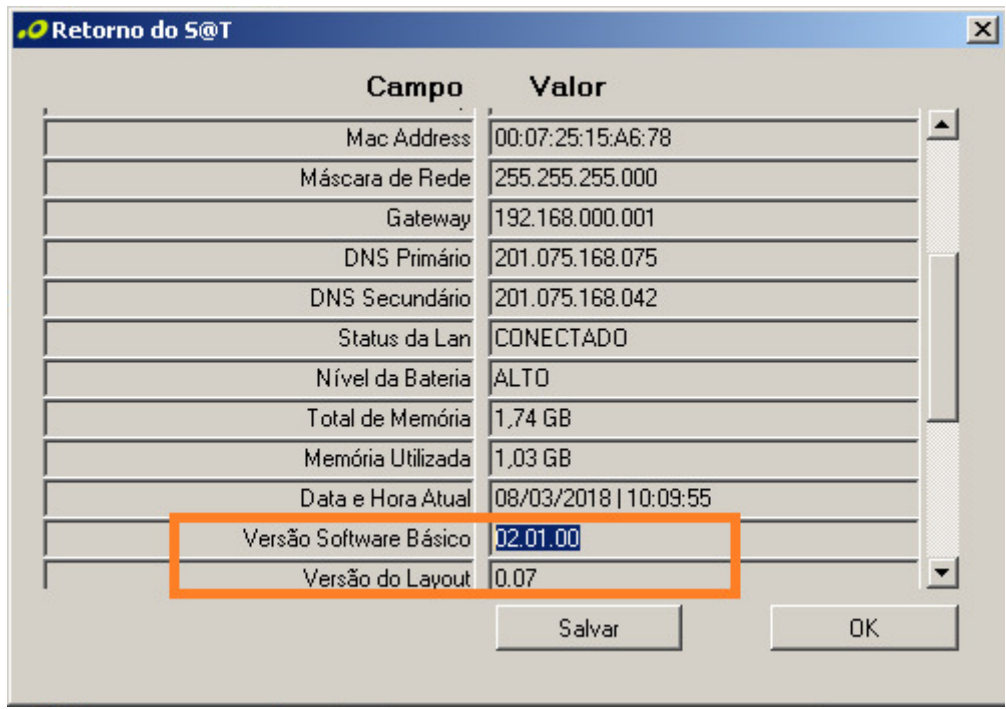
Retorno do S@T

| Campo | Valor |
|---|---|
| Mac Address | 00:07:25:15:A6:78 |
| Máscara de Rede | 255.255.255.000 |
| Gateway | 192.168.000.001 |
| DNS Primário | 201.075.168.075 |
| DNS Secundário | 201.075.168.042 |
| Status da Lan | CONECTADO |
| Nível da Bateria | ALTO |
| Total de Memória | 1,74 GB |
| Memória Utilizada | 1,03 GB |
| Data e Hora Atual | 08/03/2018 \| 10:09:55 |
| Versão Software Básico | 02.01.00 |
| Versão do Layout | 0.07 |

Salvar

OK